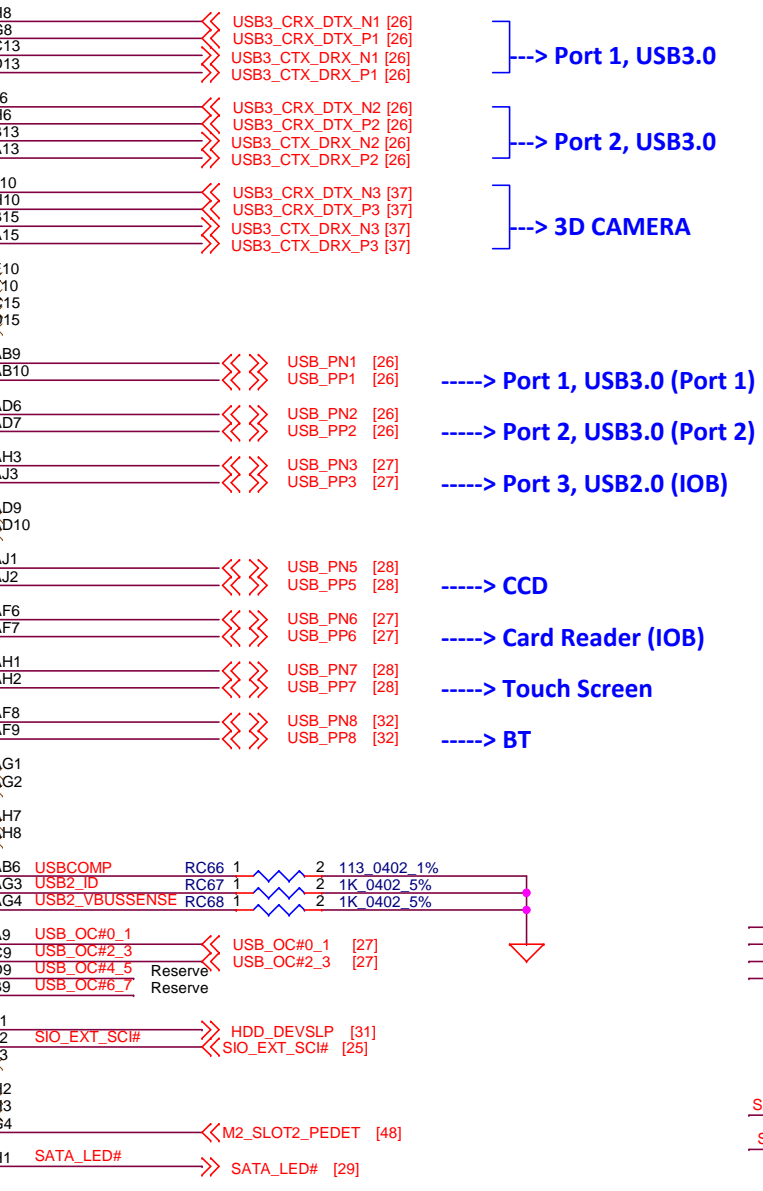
I8
G8
C13
D13
USB3_CRX_DTX_N1 [26]
USB3_CRX_DTX_P1 [26]
USB3_CTX_DRX_N1 [26]
USB3_CTX_DRX_P1 [26]
---> Port 1, USB3.0

6
I6
B13
A13
USB3_CRX_DTX_N2 [26]
USB3_CRX_DTX_P2 [26]
USB3_CTX_DRX_N2 [26]
USB3_CTX_DRX_P2 [26]
---> Port 2, USB3.0

10
I10
B15
A15
USB3_CRX_DTX_N3 [37]
USB3_CRX_DTX_P3 [37]
USB3_CTX_DRX_N3 [37]
USB3_CTX_DRX_P3 [37]
---> 3D CAMERA

E10
C10
C15
D15

AB9
AB10
USB_PN1 [26]
USB_PP1 [26]
-----> Port 1, USB3.0 (Port 1)

AD6
AD7
USB_PN2 [26]
USB_PP2 [26]
-----> Port 2, USB3.0 (Port 2)

AH3
AJ3
USB_PN3 [27]
USB_PP3 [27]
-----> Port 3, USB2.0 (IOB)

AD9
AD10

AJ1
AJ2
USB_PN5 [28]
USB_PP5 [28]
-----> CCD

AF6
AF7
USB_PN6 [27]
USB_PP6 [27]
-----> Card Reader (IOB)

AH1
AH2
USB_PN7 [28]
USB_PP7 [28]
-----> Touch Screen

AF8
AF9
USB_PN8 [32]
USB_PP8 [32]
-----> BT

AG1
AG2

AH7
AH8

AB6 USBCOMP RC66 1 2 113_0402_1%
AG3 USB2_ID RC67 1 2 1K_0402_5%
AG4 USB2_VBUSSENSE RC68 1 2 1K_0402_5%

A9 USB_OC#0_1
C9 USB_OC#2_3
D9 USB_OC#4_5 Reserve
G9 USB_OC#6_7 Reserve
USB_OC#0_1 [27]
USB_OC#2_3 [27]

1
2 SIO_EXT_SCI#
3
HDD_DEVSLP [31]
SIO_EXT_SCI# [25]

I2
I3
G4
M2_SLOT2_PEDET [48]
I1 SATA_LED#
SATA_LED# [29]

S
S